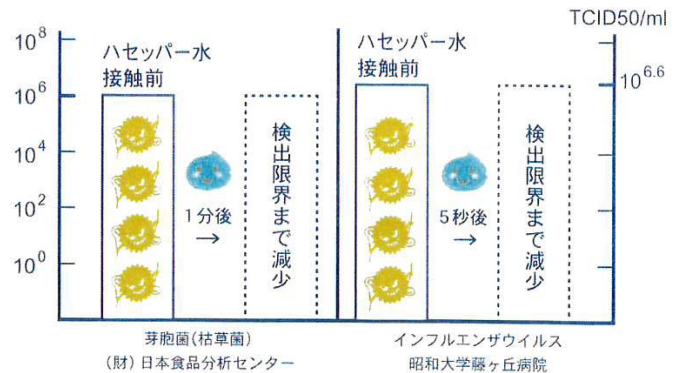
TCID50/ml

$10^8$
$10^6$
$10^4$
$10^2$
$10^0$

ハセッパー水
接触前

1分後
→

検出限界まで減少

芽胞菌（枯草菌）
（財）日本食品分析センター

ハセッパー水
接触前

$10^{6.6}$

5秒後
→

検出限界まで減少

インフルエンザウイルス
昭和大学藤ヶ丘病院